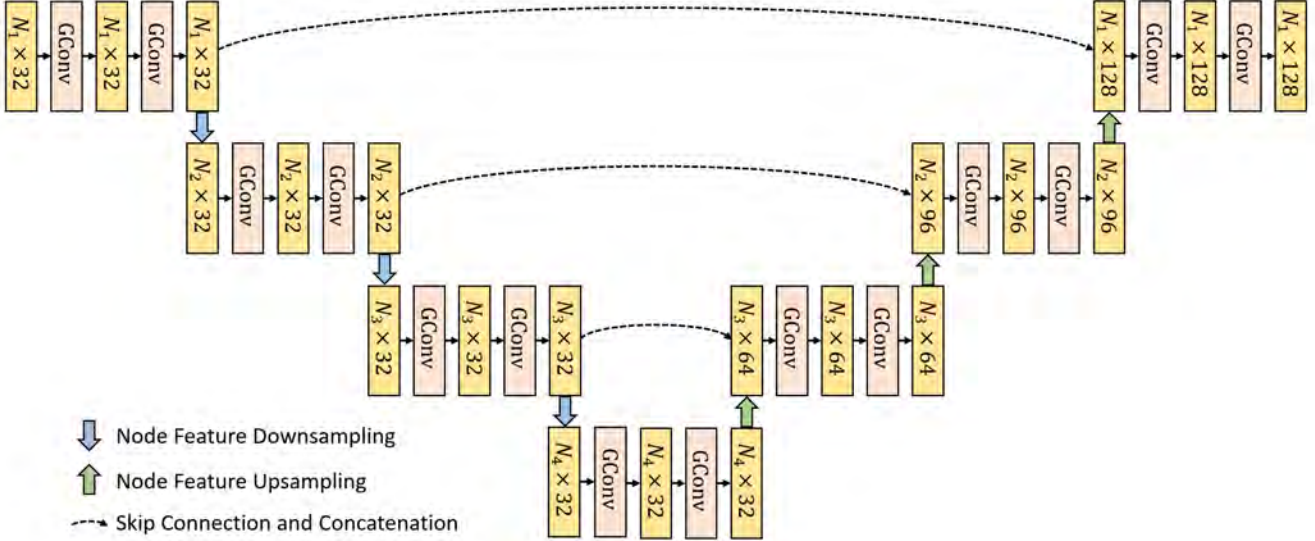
$N_1 \times 32$ GConv $N_1 \times 32$ GConv $N_1 \times 32$

$N_1 \times 128$ GConv $N_1 \times 128$ GConv $N_1 \times 128$

$N_2 \times 32$ GConv $N_2 \times 32$ GConv $N_2 \times 32$

$N_2 \times 96$ GConv $N_2 \times 96$ GConv $N_2 \times 96$

$N_3 \times 32$ GConv $N_3 \times 32$ GConv $N_3 \times 32$

$N_3 \times 64$ GConv $N_3 \times 64$ GConv $N_3 \times 64$

$N_4 \times 32$ GConv $N_4 \times 32$ GConv $N_4 \times 32$

Node Feature Downsampling

Node Feature Upsampling

Skip Connection and Concatenation